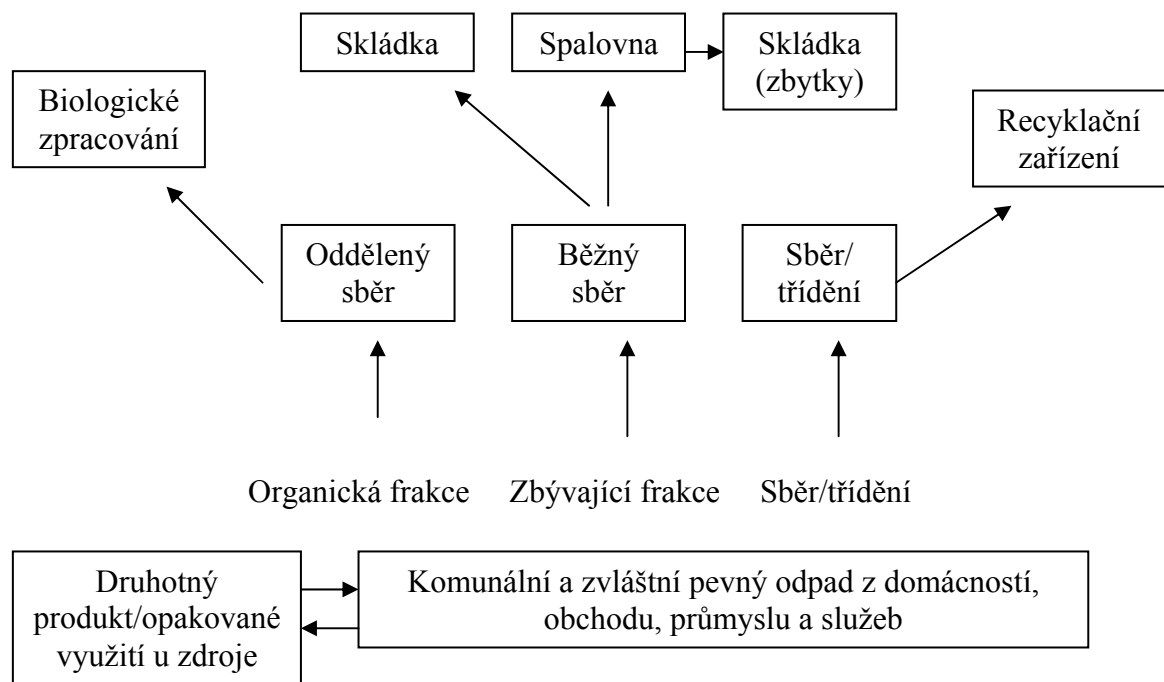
Skládka

Spalovna

Skládka (zbytky)

Biologické zpracování

Recyklační zařízení

Oddělený sběr

Běžný sběr

Sběr/ třídění

Organická frakce

Zbývající frakce

Sběr/třídění

Druhotný produkt/opakované využití u zdroje

Komunální a zvláštní pevný odpad z domácností, obchodu, průmyslu a služeb